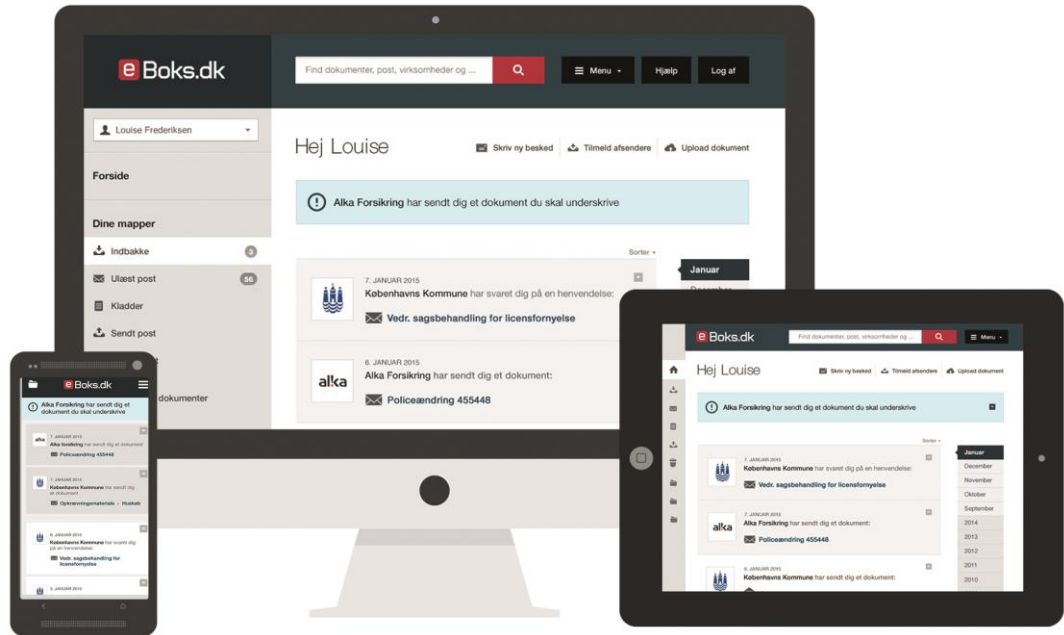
e Boks.dk

Find dokumenter, post, virksomheder og ...

Menu

Hjælp

Log af

Louise Frederiksen

Forside

Dine mapper

Indbakke 3

Ulæst post 56

Kladder

Sendt post

dokumenter

Hej Louise

Skriv ny besked

Tilmeld afsendere

Upload dokument

Alka Forsikring har sendt dig et dokument du skal underskrive

Sorter

Januar

7. JANUAR 2015
Københavns Kommune har svaret dig på en henvendelse:
Vedr. sagsbehandling for licensfornyelse

6. JANUAR 2015
Alka Forsikring har sendt dig et dokument:
Policeændring 455448

e Boks.dk

Alka Forsikring har sendt dig et dokument du skal underskrive

7. JANUAR 2015
Alka forsikring har sendt dig et dokument
Policeændring 455448

7. JANUAR 2015
Københavns Kommune har sendt dig et dokument
Oplysningsmateriale - Husleje

6. JANUAR 2015
Københavns Kommune har svaret dig på en henvendelse
Vedr. sagsbehandling for licensfornyelse

e Boks.dk

Find dokumenter, post, virksomheder og ...

Menu

Hej Louise

Skriv ny besked

Tilmeld afsendere

Upload dokument

Alka Forsikring har sendt dig et dokument du skal underskrive

Sorter

Januar
December
November
Oktober
September
2014
2013
2012
2011
2010

7. JANUAR 2015
Københavns Kommune har svaret dig på en henvendelse:
Vedr. sagsbehandling for licensfornyelse

7. JANUAR 2015
Alka Forsikring har sendt dig et dokument:
Policeændring 455448

6. JANUAR 2015
Københavns Kommune har sendt dig et dokument: